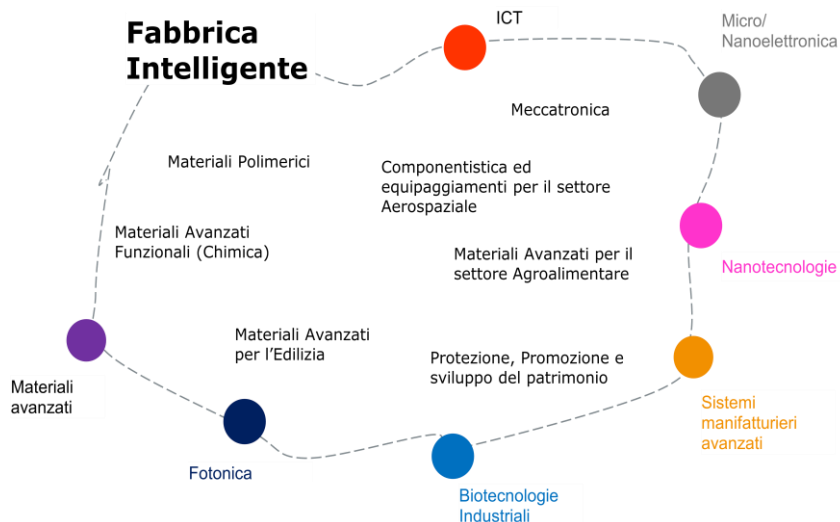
Fabbrica Intelligente

ICT

Micro/ Nanoelettronica

Meccatronica

Materiali Polimerici

Componentistica ed equipaggiamenti per il settore Aerospaziale

Materiali Avanzati Funzionali (Chimica)

Nanotecnologie

Materiali Avanzati per il settore Agroalimentare

Materiali Avanzati per l'Edilizia

Materiali avanzati

Protezione, Promozione e sviluppo del patrimonio

Sistemi manifatturieri avanzati

Fotonica

Biotecnologie Industriali